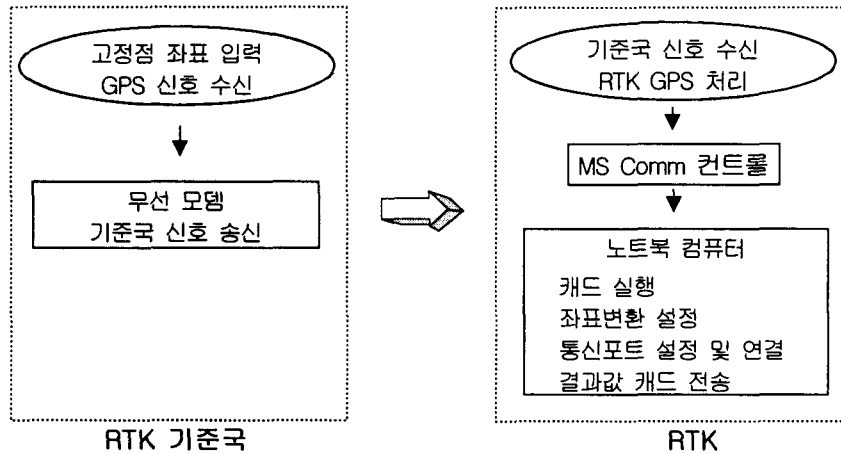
고정점 좌표 입력
GPS 신호 수신

무선 모뎀
기준국 신호 송신

RTK 기준국

기준국 신호 수신
RTK GPS 처리

MS Comm 컨트롤

노트북 컴퓨터
캐드 실행
좌표변환 설정
통신포트 설정 및 연결
결과값 캐드 전송

RTK